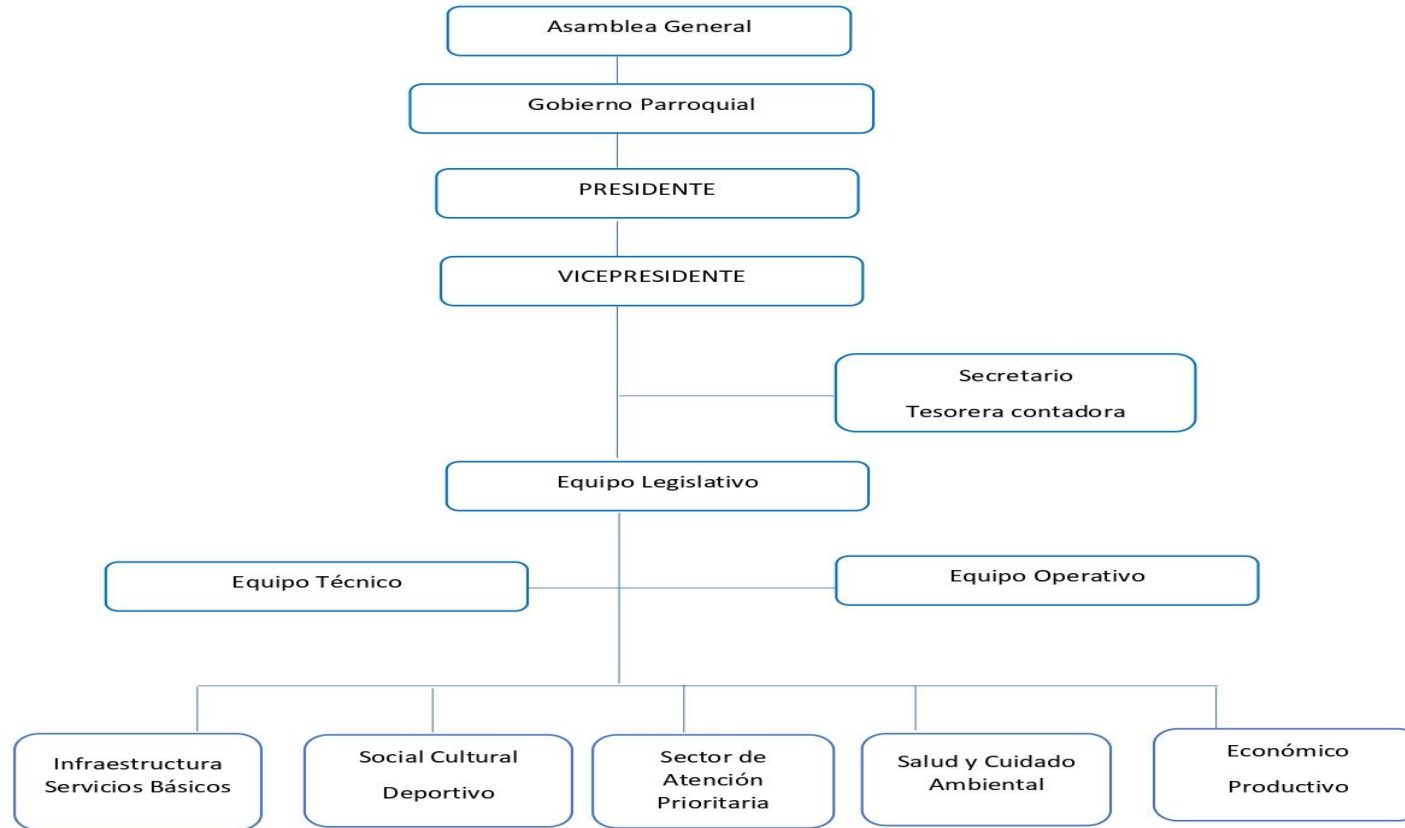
Asamblea General

Gobierno Parroquial

PRESIDENTE

VICEPRESIDENTE

Secretario
Tesorera contadora

Equipo Legislativo

Equipo Técnico

Equipo Operativo

Infraestructura Servicios Básicos

Social Cultural Deportivo

Sector de Atención Prioritaria

Salud y Cuidado Ambiental

Económico Productivo